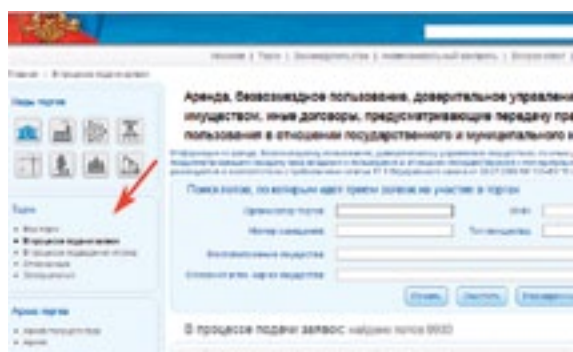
Аренда, безвозмездное пользование, доверительное управлени имуществом, иные договоры, предусматривающие передачу пра пользования в отношении государственного и муниципального и

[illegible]

Поиск лотов, по которым идет прием заявок на участие в торгах

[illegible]

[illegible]

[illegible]

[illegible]

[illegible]

Искать

Очистить

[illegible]

В процессе подачи заявок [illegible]

Виды торгов

Торги

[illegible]

В процессе подачи заявок

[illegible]

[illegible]

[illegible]

Архив торгов

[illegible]

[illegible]